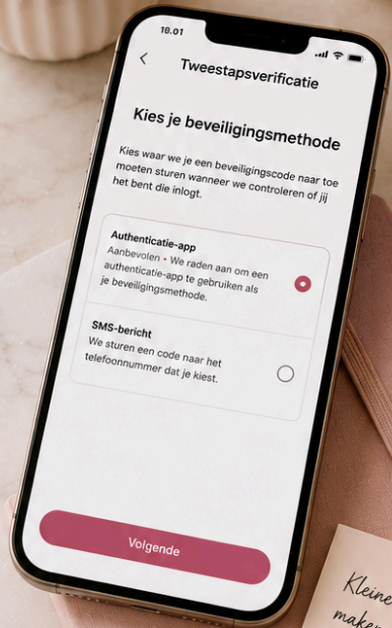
18.01

Tweestapsverificatie

Kies je beveiligingsmethode

Kies waar we je een beveiligingscode naar toe moeten sturen wanneer we controleren of jij het bent die inlogt.

Authenticatie-app
Aanbevolen • We raden aan om een authenticatie-app te gebruiken als je beveiligingsmethode.

SMS-bericht
We sturen een code naar het telefoonnummer dat je kiest.

Volgende

Kleine make